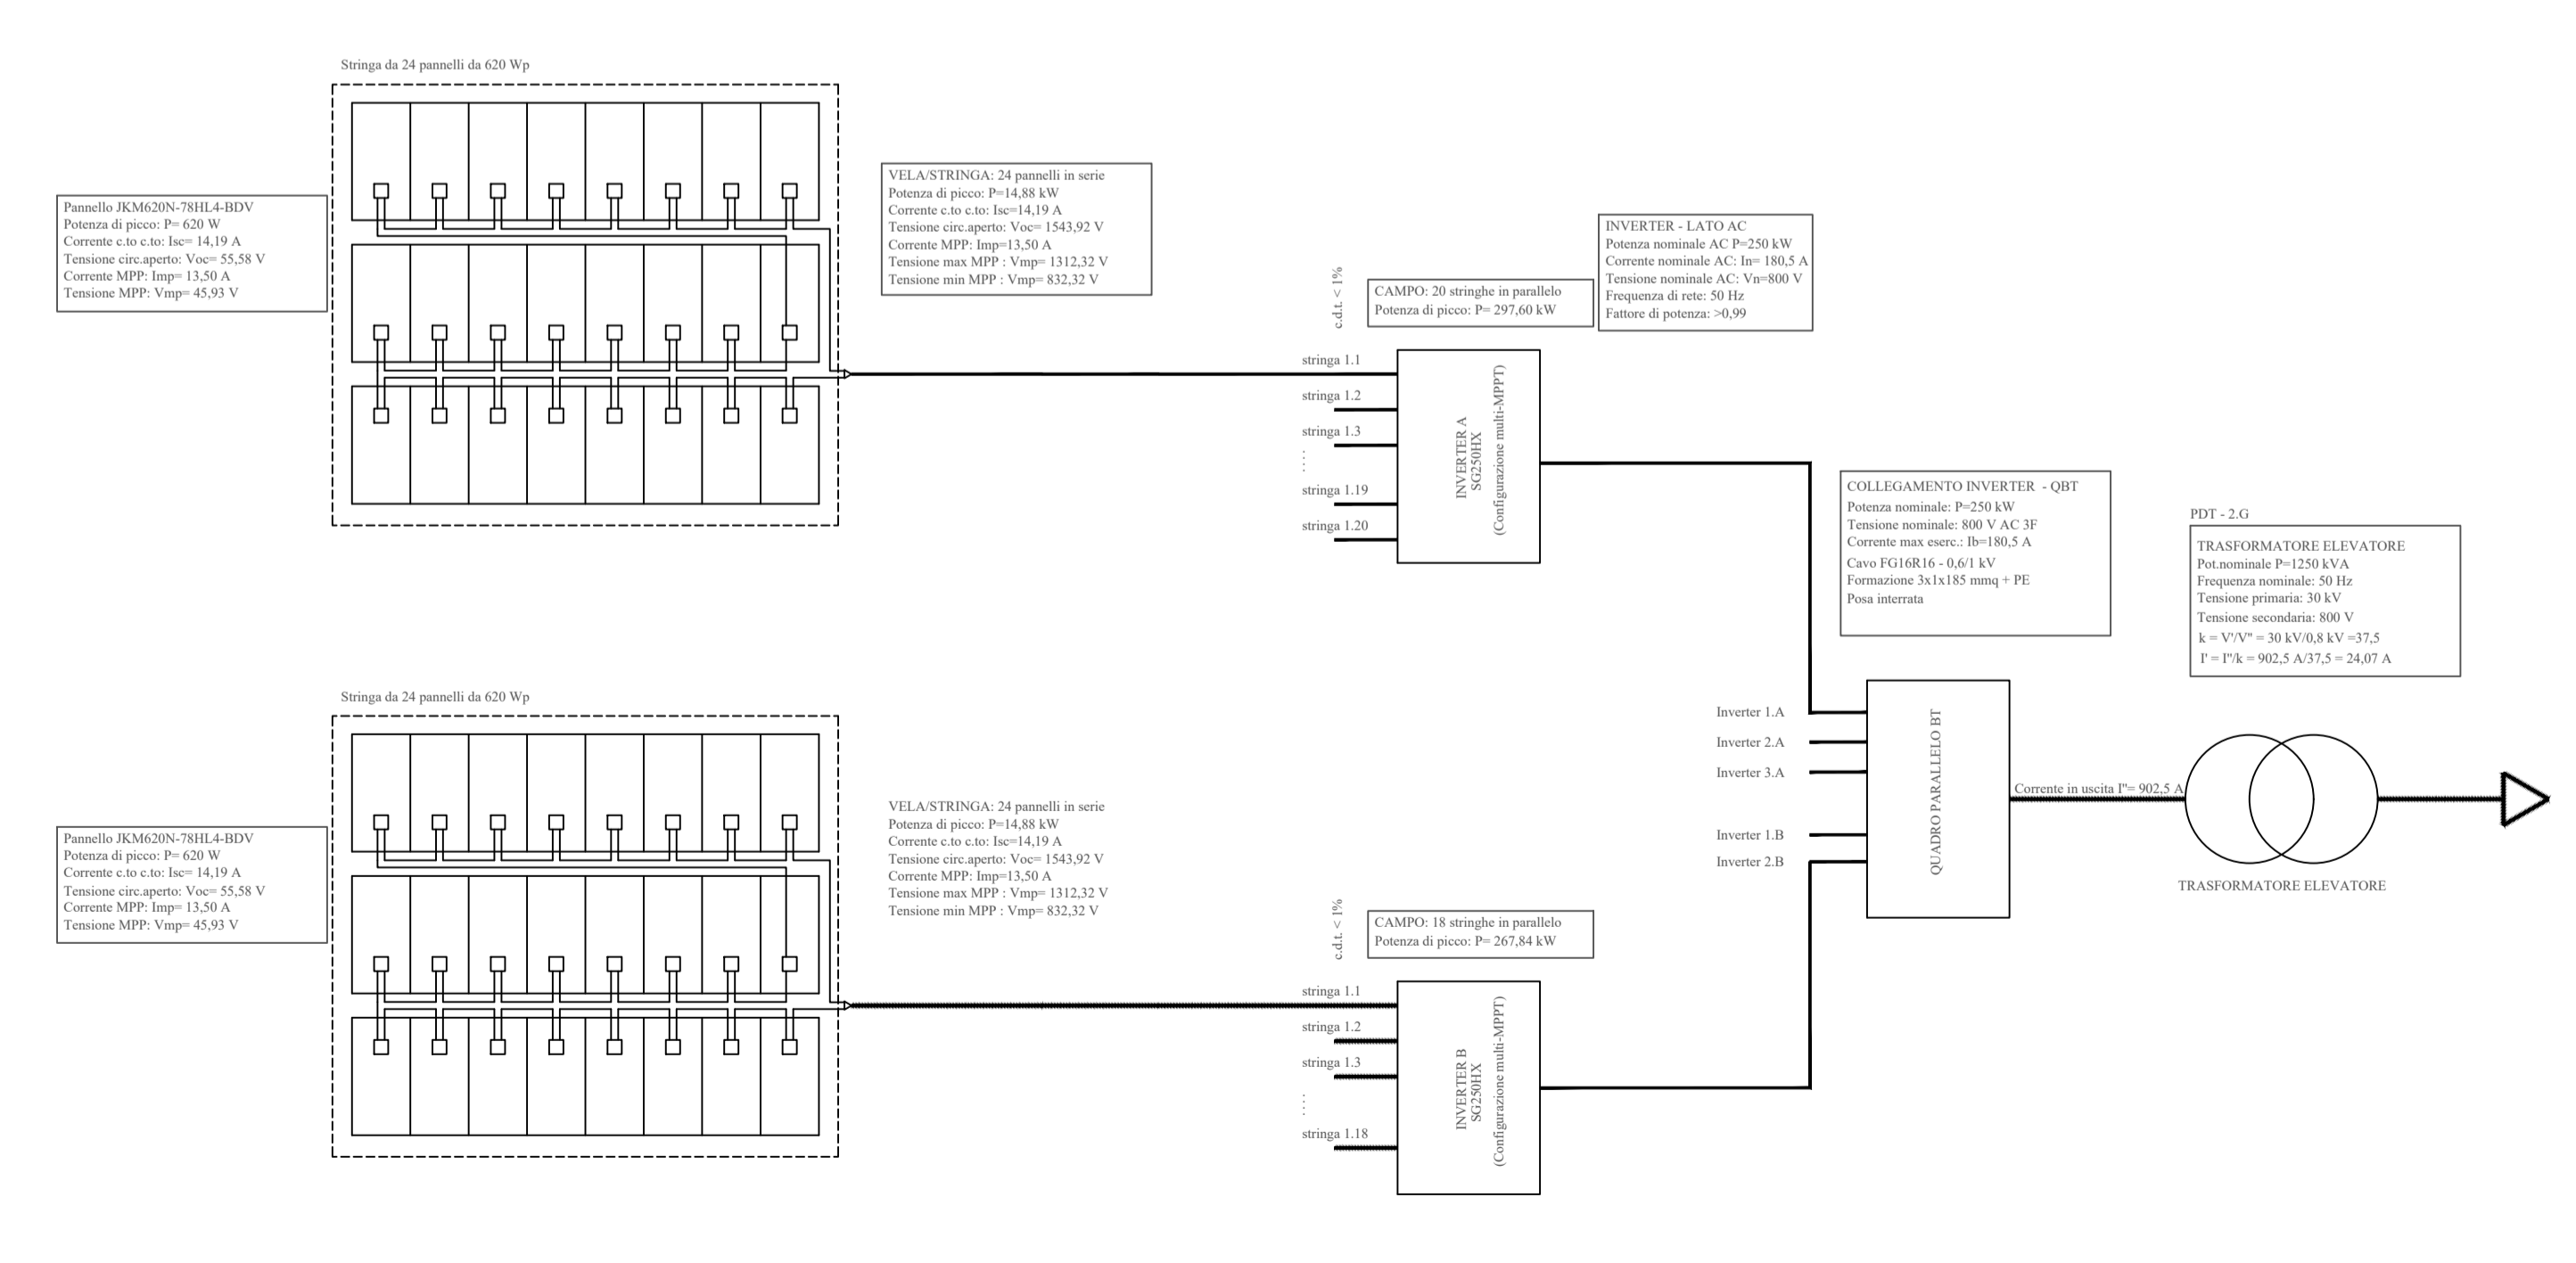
Stringa da 24 pannelli da 620 Wp

Pannello JKM620N-78HL4-BDV
Potenza di picco: P= 620 W
Corrente c.to c.to: Isc= 14,19 A
Tensione circ.aperto: Voc= 55,58 V
Corrente MPP: Imp= 13,50 A
Tensione MPP: Vmp= 45,93 V

VELA/STRINGA: 24 pannelli in serie
Potenza di picco: P=14,88 kW
Corrente c.to c.to: Isc=14,19 A
Tensione circ.aperto: Voc= 1543,92 V
Corrente MPP: Imp=13,50 A
Tensione max MPP : Vmp= 1312,32 V
Tensione min MPP : Vmp= 832,32 V

INVERTER - LATO AC
Potenza nominale AC P=250 kW
Corrente nominale AC: In= 180,5 A
Tensione nominale AC: Vn=800 V
Frequenza di rete: 50 Hz
Fattore di potenza: >0,99

c.d.t. < 1%

CAMPO: 20 stringhe in parallelo
Potenza di picco: P= 297,60 kW

stringa 1.1
stringa 1.2
stringa 1.3
...
stringa 1.19
stringa 1.20

INVERTER A
SG250HX
(Configurazione multi-MPPT)

COLLEGAMENTO INVERTER - QBT
Potenza nominale: P=250 kW
Tensione nominale: 800 V AC 3F
Corrente max eserc.: Ib=180,5 A
Cavo FG16R16 - 0,6/1 kV
Formazione 3x1x185 mmq + PE
Posa interrata

PDT - 2.G

TRASFORMATORE ELEVATORE
Pot.nominale P=1250 kVA
Frequenza nominale: 50 Hz
Tensione primaria: 30 kV
Tensione secondaria: 800 V
k = V'/V" = 30 kV/0,8 kV =37,5
I' = I"/k = 902,5 A/37,5 = 24,07 A

Stringa da 24 pannelli da 620 Wp

Pannello JKM620N-78HL4-BDV
Potenza di picco: P= 620 W
Corrente c.to c.to: Isc= 14,19 A
Tensione circ.aperto: Voc= 55,58 V
Corrente MPP: Imp= 13,50 A
Tensione MPP: Vmp= 45,93 V

VELA/STRINGA: 24 pannelli in serie
Potenza di picco: P=14,88 kW
Corrente c.to c.to: Isc=14,19 A
Tensione circ.aperto: Voc= 1543,92 V
Corrente MPP: Imp=13,50 A
Tensione max MPP : Vmp= 1312,32 V
Tensione min MPP : Vmp= 832,32 V

Inverter 1.A
Inverter 2.A
Inverter 3.A
Inverter 1.B
Inverter 2.B

QUADRO PARALLELO BT

Corrente in uscita I"= 902,5 A

TRASFORMATORE ELEVATORE

c.d.t. < 1%

CAMPO: 18 stringhe in parallelo
Potenza di picco: P= 267,84 kW

stringa 1.1
stringa 1.2
stringa 1.3
...
stringa 1.18

INVERTER B
SG250HX
(Configurazione multi-MPPT)